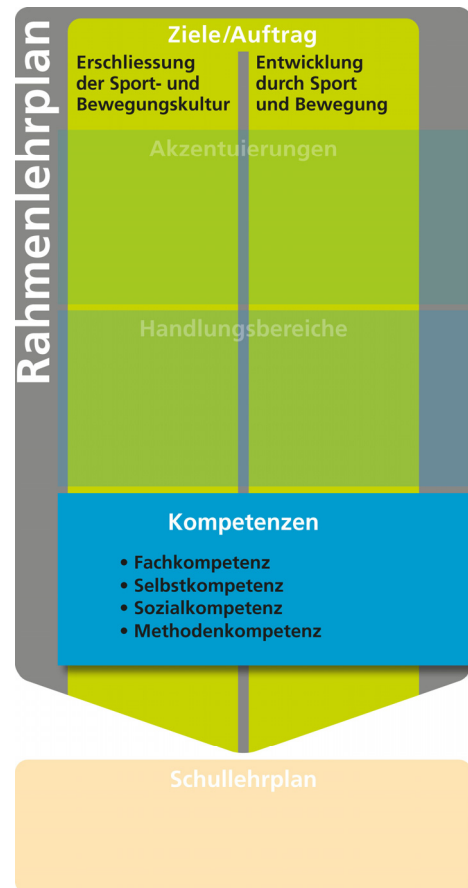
Rahmenlehrplan

Ziele/Auftrag

Erschliessung der Sport- und Bewegungskultur

Entwicklung durch Sport und Bewegung

Akzentuierungen

Handlungsbereiche

Kompetenzen

• Fachkompetenz
• Selbstkompetenz
• Sozialkompetenz
• Methodenkompetenz

Schullehrplan